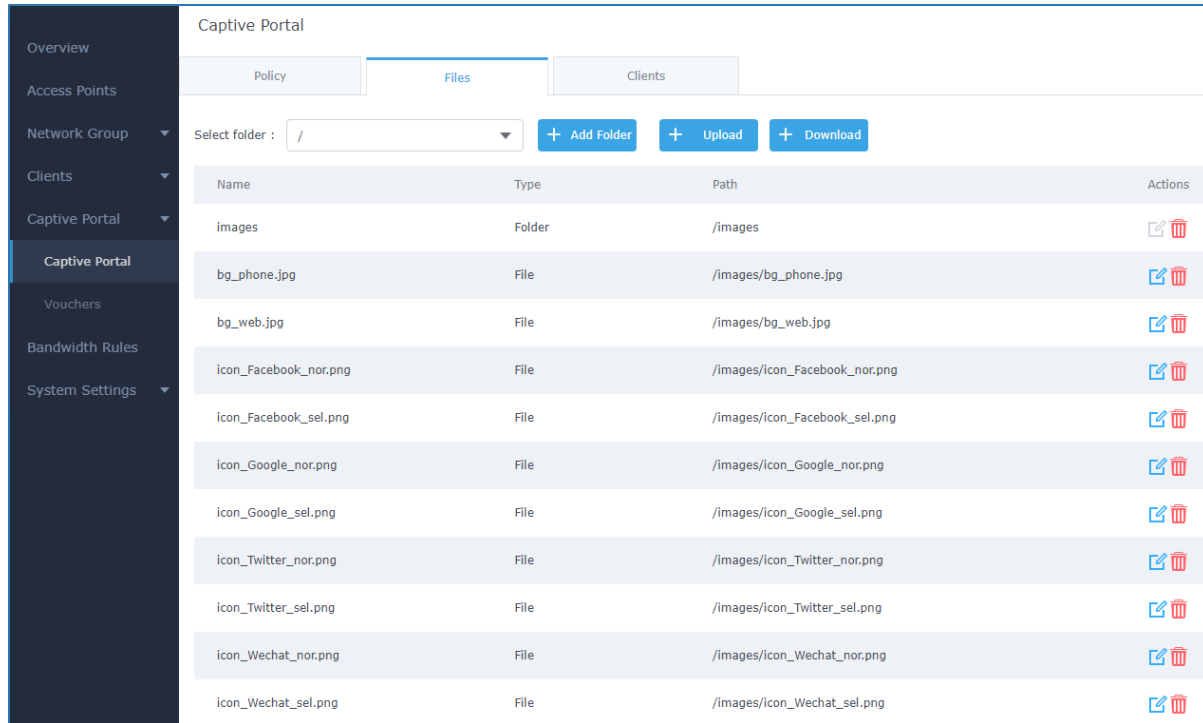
Overview
Access Points
Network Group
Clients
Captive Portal
Captive Portal
Vouchers
Bandwidth Rules
System Settings

Captive Portal

Policy | Files | Clients

Select folder : /

+ Add Folder
+ Upload
+ Download

| Name | Type | Path | Actions |
|---|---|---|---|
| images | Folder | /images | |
| bg_phone.jpg | File | /images/bg_phone.jpg | |
| bg_web.jpg | File | /images/bg_web.jpg | |
| icon_Facebook_nor.png | File | /images/icon_Facebook_nor.png | |
| icon_Facebook_sel.png | File | /images/icon_Facebook_sel.png | |
| icon_Google_nor.png | File | /images/icon_Google_nor.png | |
| icon_Google_sel.png | File | /images/icon_Google_sel.png | |
| icon_Twitter_nor.png | File | /images/icon_Twitter_nor.png | |
| icon_Twitter_sel.png | File | /images/icon_Twitter_sel.png | |
| icon_Wechat_nor.png | File | /images/icon_Wechat_nor.png | |
| icon_Wechat_sel.png | File | /images/icon_Wechat_sel.png | |